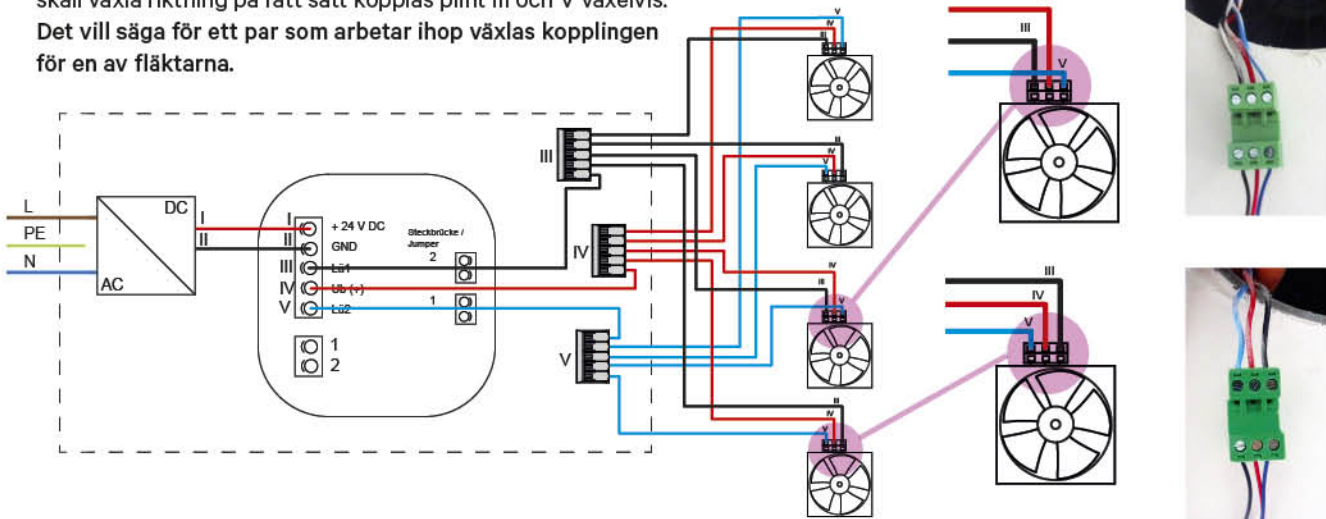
skall växla riktning på rätt sätt kopplas plint III och V växelvis. Det vill säga för ett par som arbetar ihop växlas kopplingen för en av fläktarna.

L
PE
N
AC
DC
I
II
I
II
III
IV
V
+ 24 V DC
GND
Lü1
Ub (+)
Lü2
Steckbrücke / Jumper
2
1
1
2
III
IV
V
V
IV
III
II
IV
V
IV
III
V
II
IV
V
III
V
III
IV
V